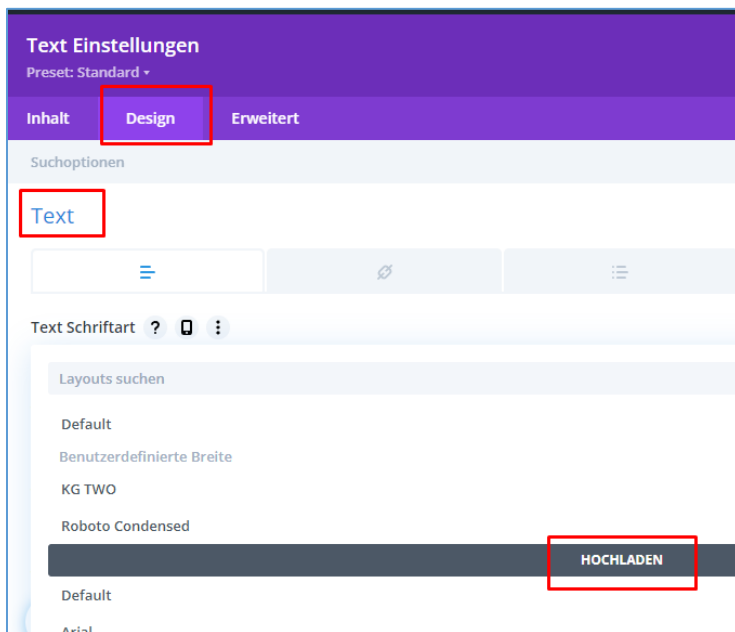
Text Einstellungen
Preset: Standard ▾

Inhalt
Design
Erweitert

Suchoptionen

Text

Text Schriftart ? ⋮

Layouts suchen

Default
Benutzerdefinierte Breite
KG TWO
Roboto Condensed

HOCHLADEN

Default
Arial